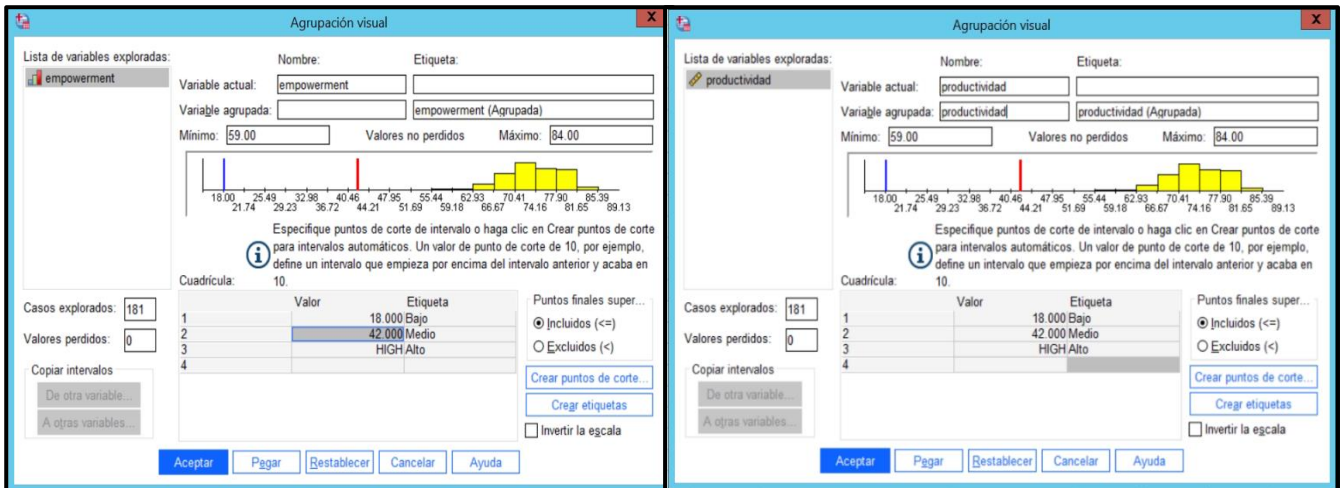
Agrupación visual

Lista de variables exploradas:
empowerment

Nombre: Etiqueta:
Variable actual: empowerment
Variable agrupada: empowerment (Agrupada)
Mínimo: 59.00 Valores no perdidos Máximo: 84.00

18.00 21.74 25.49 29.23 32.98 36.72 40.46 44.21 47.95 51.69 55.44 59.18 62.93 66.67 70.41 74.16 77.90 81.65 85.39 89.13

Especifique puntos de corte de intervalo o haga clic en Crear puntos de corte para intervalos automáticos. Un valor de punto de corte de 10, por ejemplo, define un intervalo que empieza por encima del intervalo anterior y acaba en 10.

Cuadrícula:

Casos explorados: 181
Valores perdidos: 0

| | Valor | Etiqueta |
|---|---|---|
| 1 | 18.000 | Bajo |
| 2 | 42.000 | Medio |
| 3 | HIGH | Alto |
| 4 | | |

Puntos finales super...
Incluidos (<=)
Excluidos (<)

Copiar intervalos
De otra variable...
A otras variables...

Crear puntos de corte...
Crear etiquetas
Invertir la escala

Aceptar Pegar Restablecer Cancelar Ayuda

Agrupación visual

Lista de variables exploradas:
productividad

Nombre: Etiqueta:
Variable actual: productividad
Variable agrupada: productividad productividad (Agrupada)
Mínimo: 59.00 Valores no perdidos Máximo: 84.00

18.00 21.74 25.49 29.23 32.98 36.72 40.46 44.21 47.95 51.69 55.44 59.18 62.93 66.67 70.41 74.16 77.90 81.65 85.39 89.13

Especifique puntos de corte de intervalo o haga clic en Crear puntos de corte para intervalos automáticos. Un valor de punto de corte de 10, por ejemplo, define un intervalo que empieza por encima del intervalo anterior y acaba en 10.

Cuadrícula:

Casos explorados: 181
Valores perdidos: 0

| | Valor | Etiqueta |
|---|---|---|
| 1 | 18.000 | Bajo |
| 2 | 42.000 | Medio |
| 3 | HIGH | Alto |
| 4 | | |

Puntos finales super...
Incluidos (<=)
Excluidos (<)

Copiar intervalos
De otra variable...
A otras variables...

Crear puntos de corte...
Crear etiquetas
Invertir la escala

Aceptar Pegar Restablecer Cancelar Ayuda